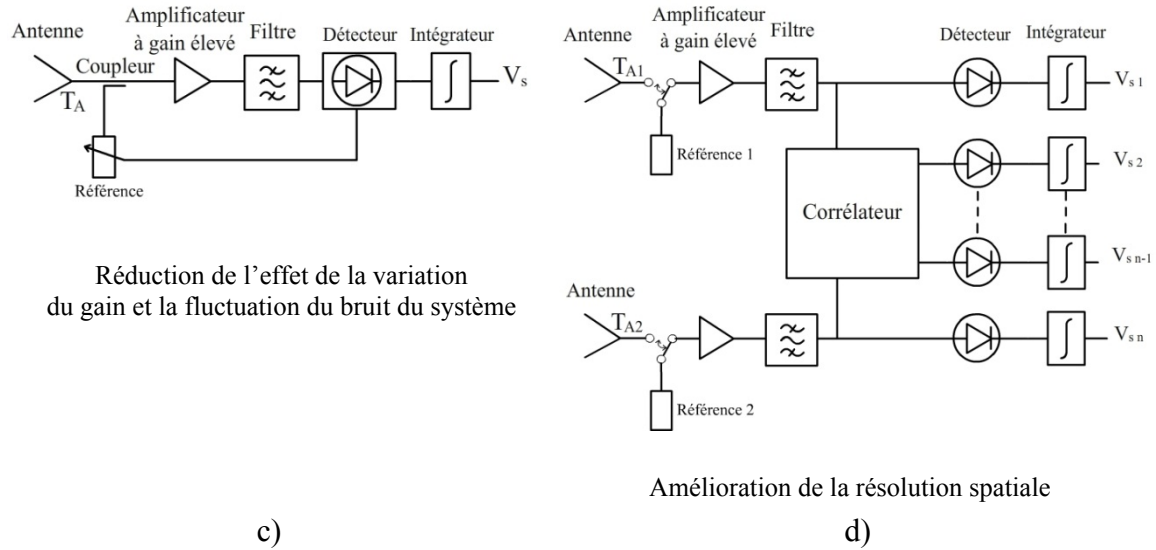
Antenne
Amplificateur à gain élevé
Filtre
Détecteur
Intégrateur
Coupleur
$T_A$
$V_s$
Référence

Réduction de l'effet de la variation du gain et la fluctuation du bruit du système

c)

Antenne
Amplificateur à gain élevé
Filtre
Détecteur
Intégrateur
$T_{A1}$
$V_{s\,1}$
Référence 1
$V_{s\,2}$
Corrélateur
$V_{s\,n-1}$
Antenne
$T_{A2}$
$V_{s\,n}$
Référence 2

Amélioration de la résolution spatiale

d)